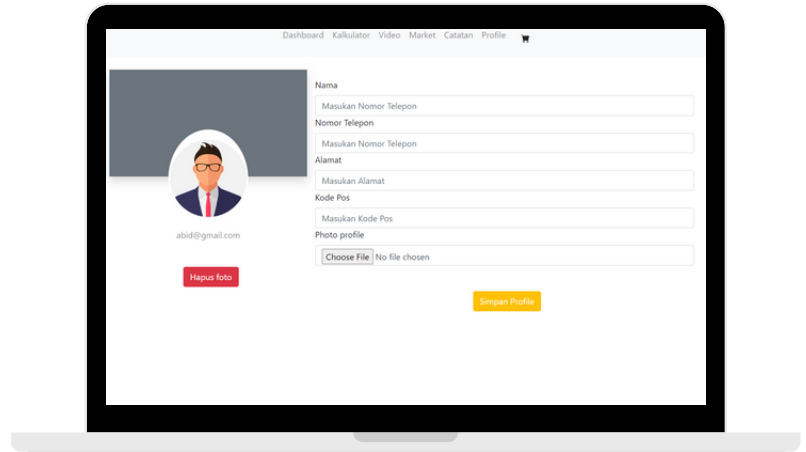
Dashboard Kalkulator Video Market Catatan Profile

abid@gmail.com

Hapus foto

Nama

Masukan Nomor Telepon

Nomor Telepon

Masukan Nomor Telepon

Alamat

Masukan Alamat

Kode Pos

Masukan Kode Pos

Photo profile

Choose File No file chosen

Simpan Profile